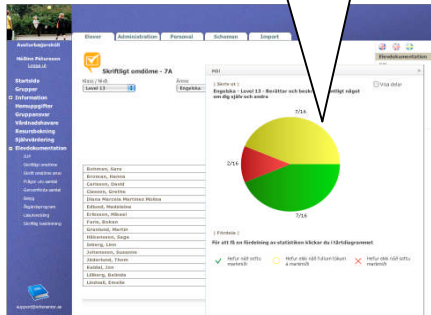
Avvecksskolan

Häller Petersson
Logga ut

Startsida
Grupper
Information
Hemuppgifter
Gruppenvar
Vårdnadshavare
Resursbokning
Självvärdering
Elevdokumentation

Skriftligt omdöme
Skriftliga omdöme
Skrift omdöme åtgärd
Frågor och svar
Genomförda samtal
Betyg
Ämnesprogram
Läsutveckling
Skriftlig reapportering

support@infomentor.se

Elever | Administration | Personal | Scheman | Import

Elevdokumentation

Skriftligt omdöme - 7A

Klass / Nivå
Level 13

Ämne
Engelska

Eriksson, Sara
Eriksson, Hanna
Carlsson, David
Claesson, Emelie
Diana Marcelle Martinez Molina
Ekblad, Madeleine
Eriksson, Mikael
Forss, Robert
Granlund, Martin
Hålkansson, Saga
Ibberg, Lina
Johansson, Susanne
Jönkrlund, Timm
Kaldal, Jim
Lillberg, Belinda
Lindwall, Emelie

HEJ

[ Skrivs ut ]
Engelska - Level 13 - Berättar och beskriv... berättar något om dig själv och andra

Visa datum

7/14

2/14

5/14

[ Förklara ]
För att få en fördelning av statistiken klicka du i tårtdiagrammet

Helt/ har nått målet
Helt/ nått något kunskapskraven
Helt/ ej nått målet